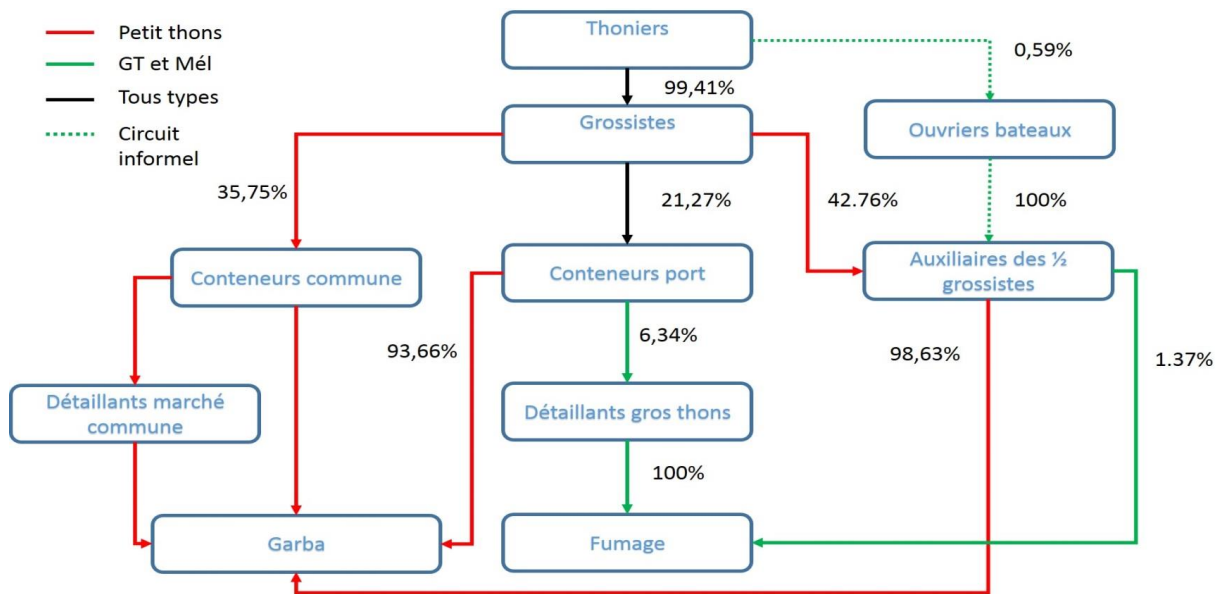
Petit thons
GT et Mél
Tous types
Circuit informel

Thoniers
0,59%
99,41%
Grossistes
Ouvriers bateaux
35,75%
21,27%
42.76%
100%
Conteneurs commune
Conteneurs port
Auxiliaires des ½ grossistes
93,66%
6,34%
98,63%
1.37%
Détaillants marché commune
Détaillants gros thons
100%
Garba
Fumage